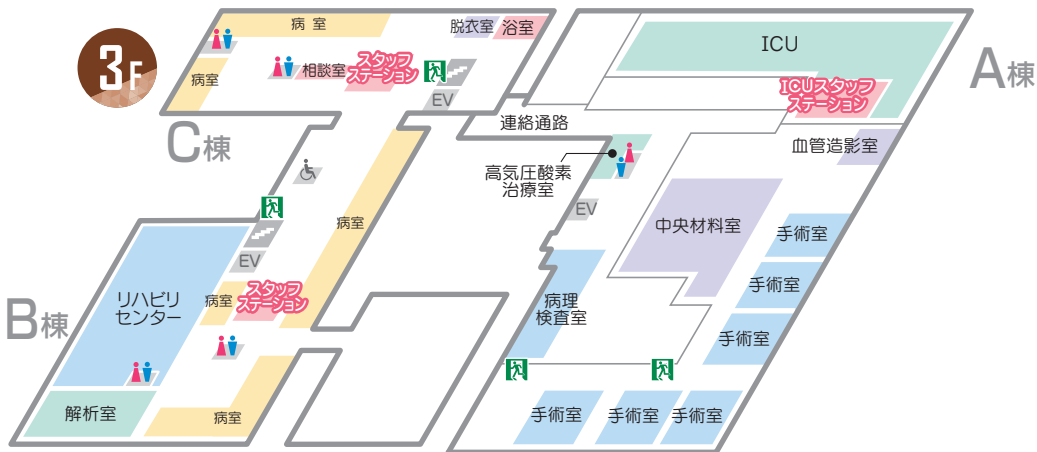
3F

病室
脱衣室
浴室
病室
相談室
スタッフステーション
EV
C棟
連絡通路
ICU
A棟
ICUスタッフステーション
血管造影室
高気圧酸素治療室
EV
病室
EV
中央材料室
手術室
リハビリセンター
病室
スタッフステーション
B棟
病理検査室
手術室
手術室
解析室
病室
手術室
手術室
手術室